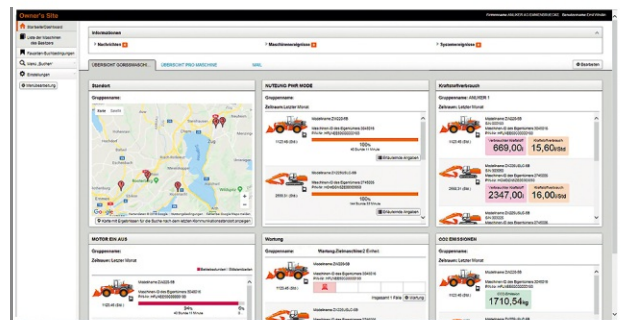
Owner's Site

Startseite/Dashboard
Liste der Maschinen des Besitzers
Flexible Buchbestätigungen
Vaku_Bucher
Einstellungen
Menüsteuerung

Informationen
Nachrichten
Maschinenereignisse
Systemereignisse

ÜBERSICHT GORSSMASCHI...
ÜBERSICHT PRO MASCHINE
Bearbeiten

Standort
Gruppenname:
Karte
Satellit

NUTZUNG PWR MODE
Gruppenname:
Zeitraum: Letzter Monat
100%
Stündliche Angaben
100%
Stündliche Angaben

Kraftstoffverbrauch
Gruppenname: ANCHER 1
Zeitraum: Letzter Monat
669,00l
15,60l/Std
2347,00l
16,00l/Std

MOTOR EIN AUS
Gruppenname:
Zeitraum: Letzter Monat
9%

Wartung
Gruppenname:
Wartung Zeitnachlässe Einheit

CO2 EMISSIONEN
Gruppenname:
Zeitraum: Letzter Monat
1710,54kg